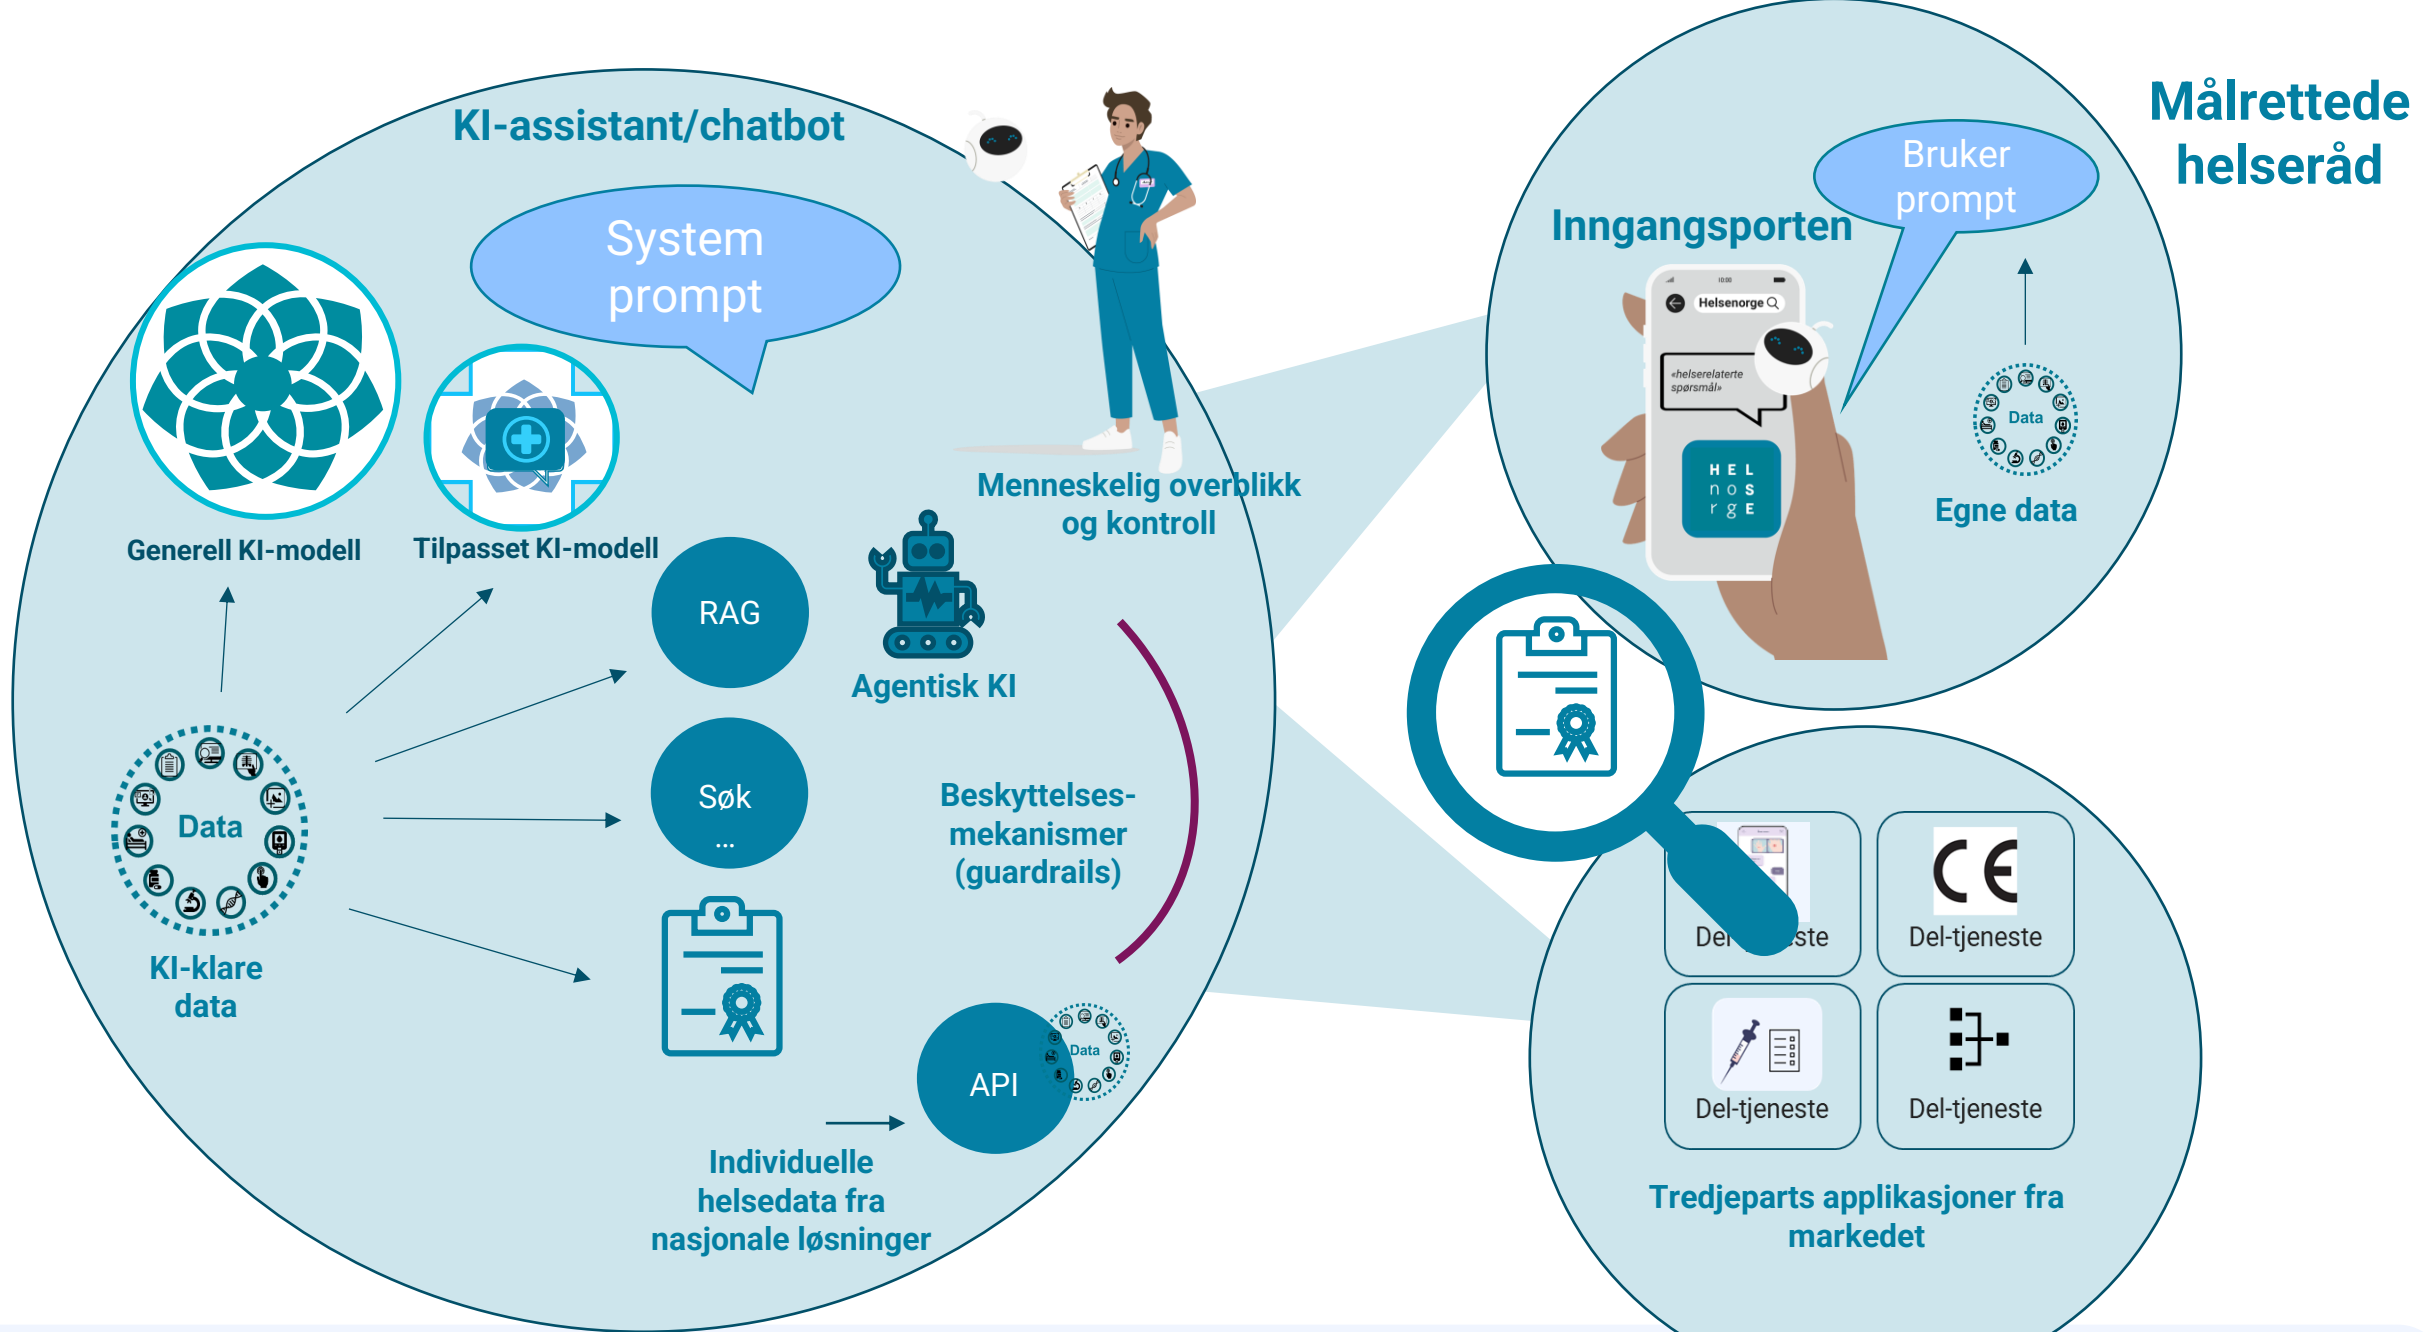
KI-assistant/chatbot

System prompt

Generell KI-modell

Tilpasset KI-modell

Menneskelig overblikk og kontroll

RAG

Agentisk KI

Søk
...

Data

KI-klare data

Beskyttelses-mekanismer (guardrails)

API

Data

Individuelle helsedata fra nasjonale løsninger

Målrettede helseråd

Bruker prompt

Inngangsporten

10:00

Helsenorge

«helserelaterte spørsmål»

HEL nos rgE

Data

Egne data

Del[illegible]ste

Del-tjeneste

Del-tjeneste

Del-tjeneste

Tredjeparts applikasjoner fra markedet